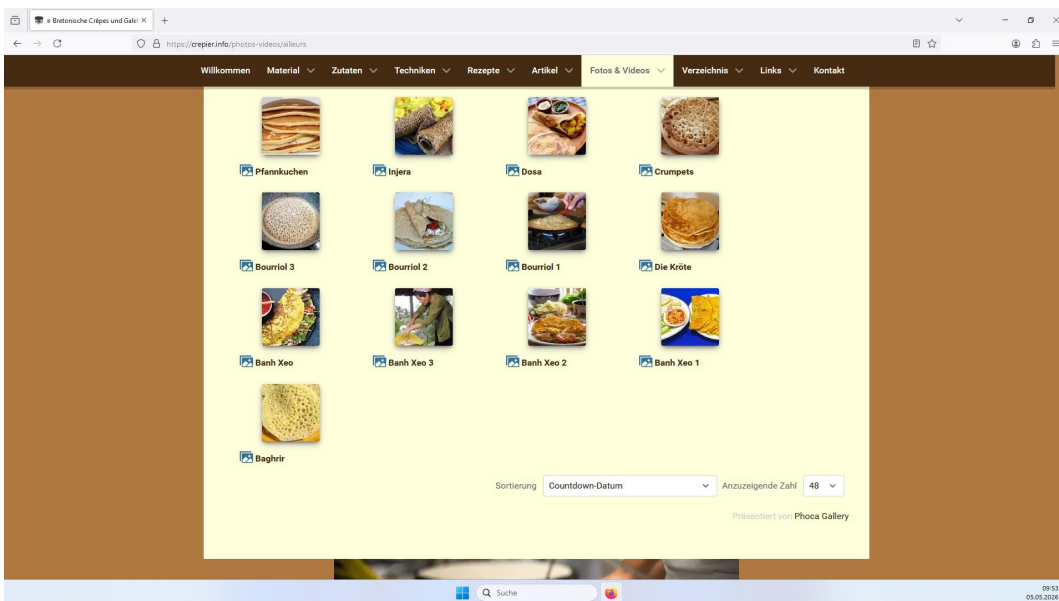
e Bretonische Crêpes und Galet ×

https://crepier.info/photos-videos/ailleurs

Willkommen Material Zutaten Techniken Rezepte Artikel Fotos & Videos Verzeichnis Links Kontakt

Pfannkuchen
Injera
Dosa
Crumpets
Bourriol 3
Bourriol 2
Bourriol 1
Die Kröte
Banh Xeo
Banh Xeo 3
Banh Xeo 2
Banh Xeo 1
Baghrir

Sortierung Countdown-Datum Anzuzeigende Zahl 48

Präsentiert von Phoca Gallery

Suche

09:53
05.05.2026